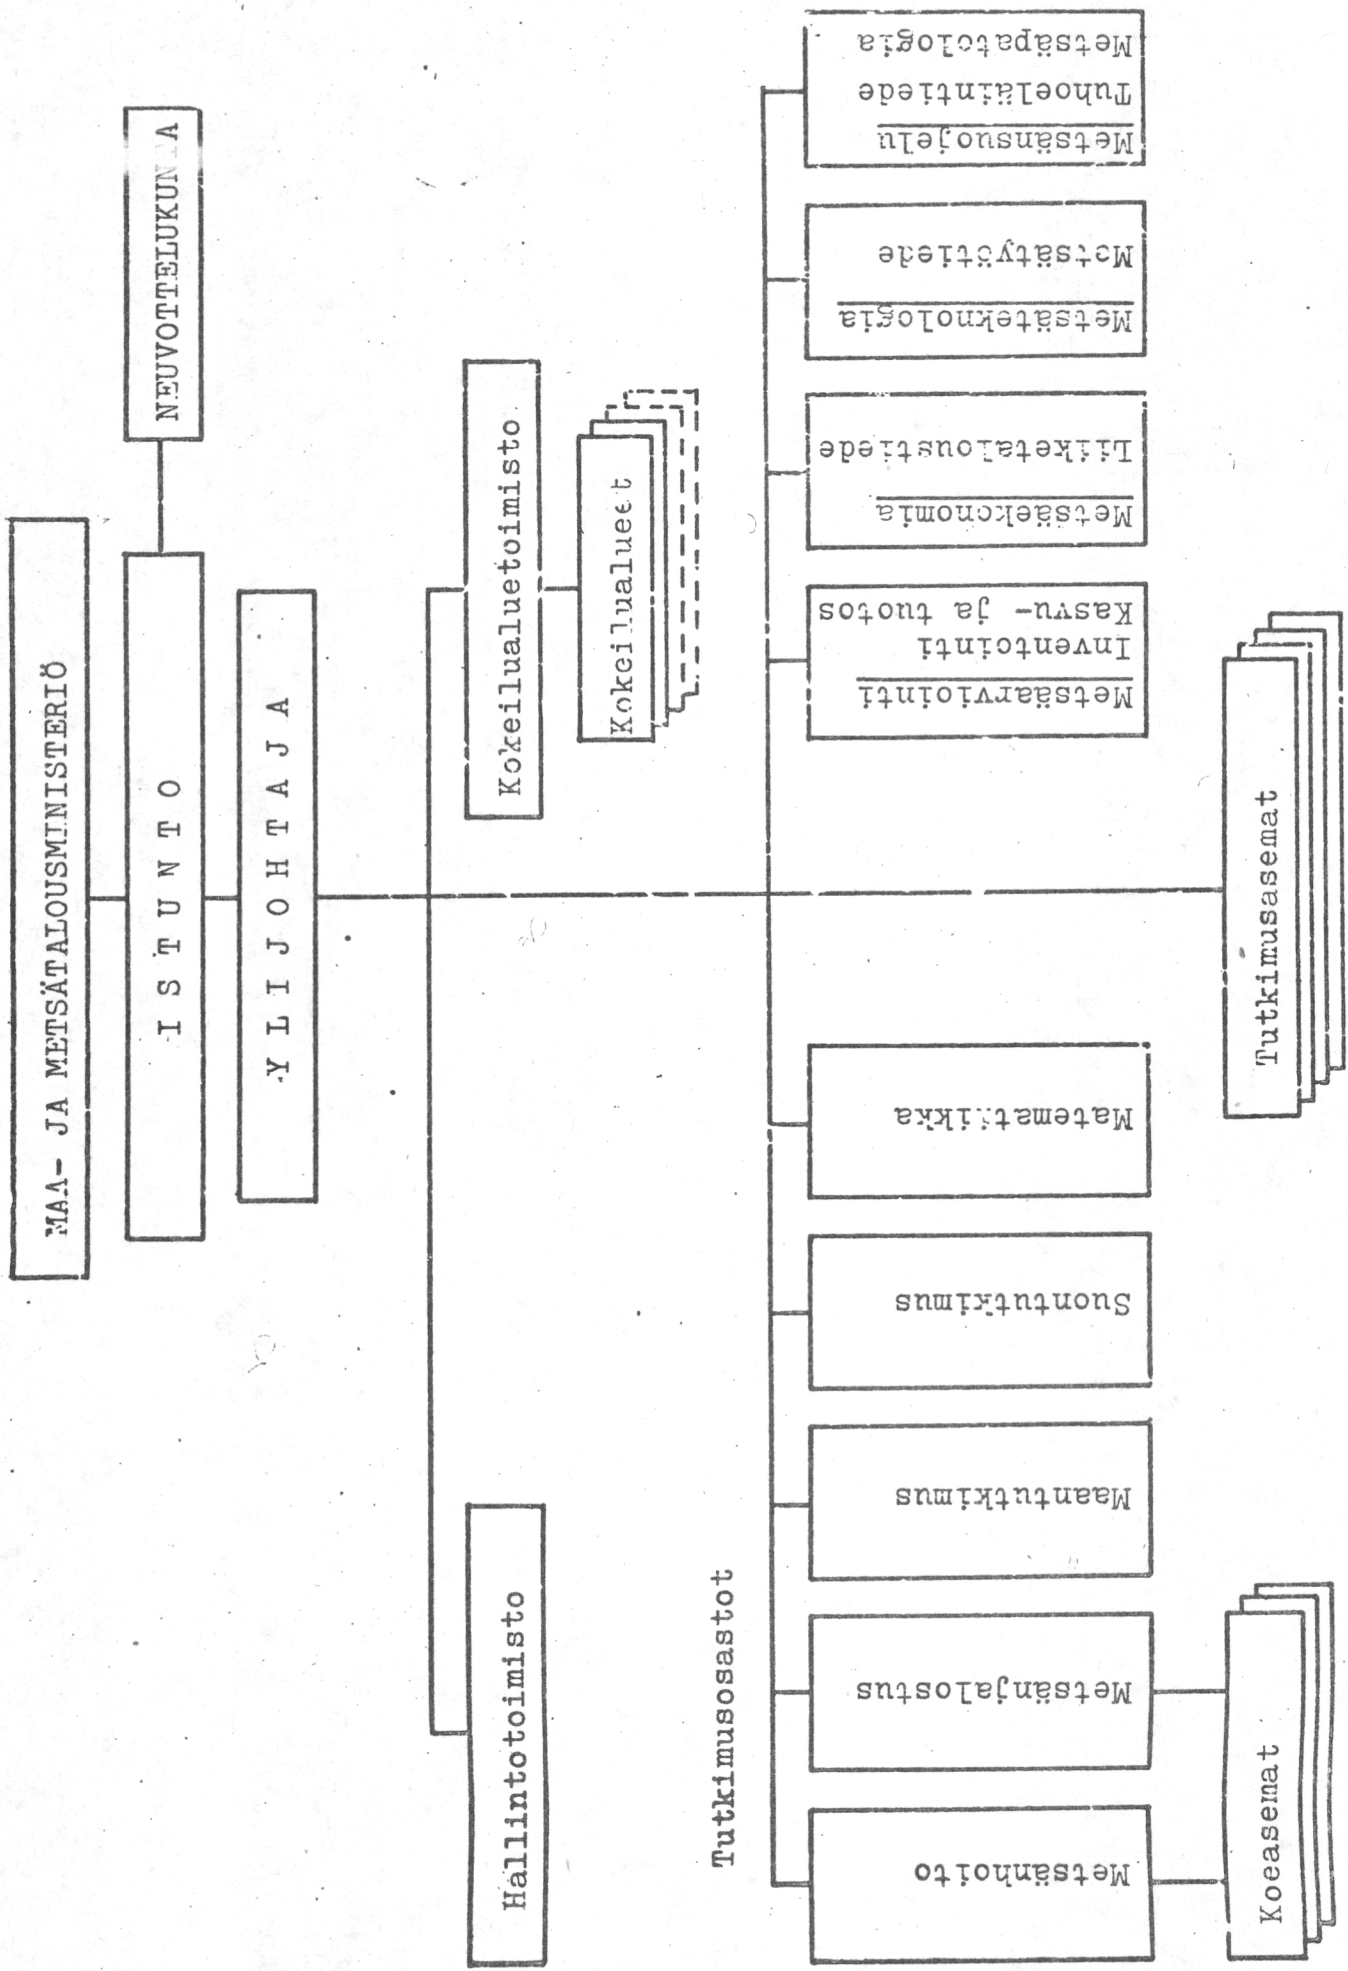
MAA- JA METSÄTALOUSMINISTERIÖ

NEUVOTTELUKUNTA

I S T U N T O

Y L I J O H T A J A

Kokeilualuetoimisto

Kokeilualueet

Hallintotoimisto

Tutkimusosastot

Metsänhoito

Metsänjalostus

Maantutkimus

Suontutkimus

Matematiikka

Metsäarviointi
Inventointi
Kasvu- ja tuotos

Metsäekonomia
Liiketaloustiede

Metsäteknologia
Metsätyötiede

Metsänsuojelu
Tuhoeläintiede
Metsäpatologia

Tutkimusasemat

Koeasemat